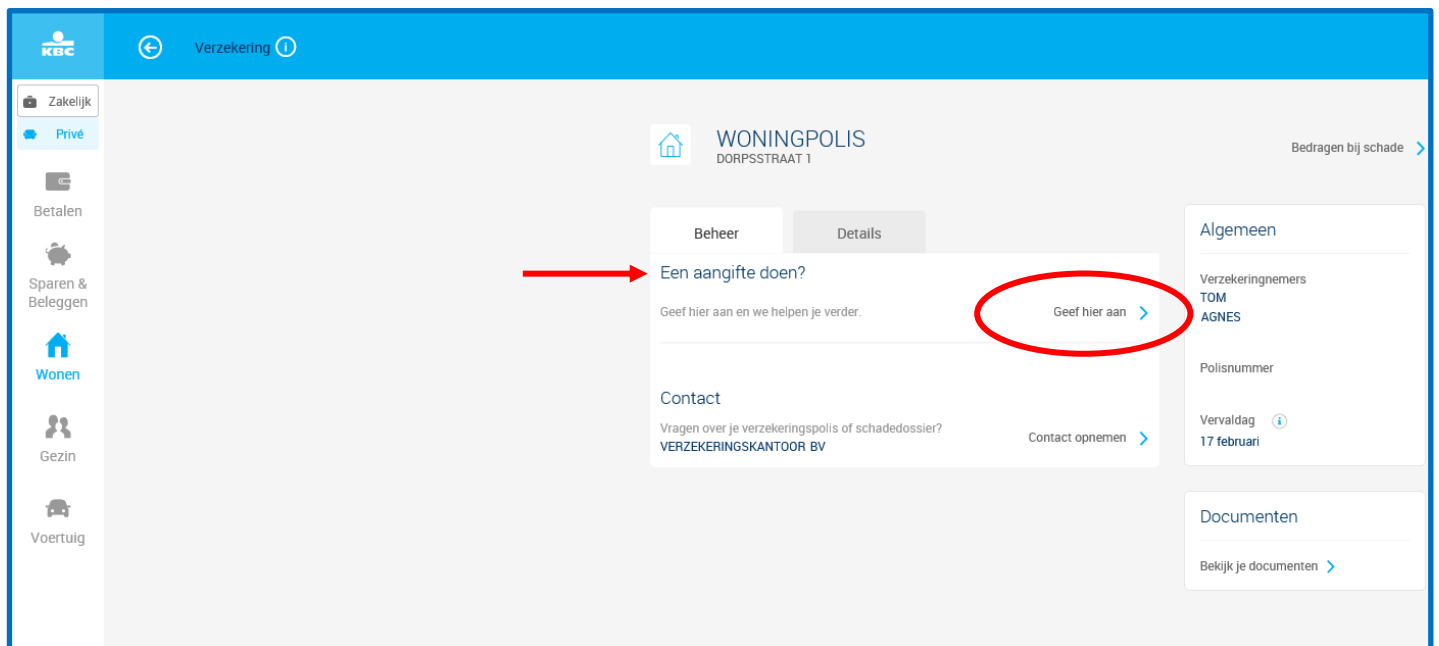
KBC

Verzekering

Zakelijk
Privé

Betalen

Sparen & Beleggen

Wonen

Gezin

Voertuig

WONINGPOLIS
DORPSSTRAAT 1

Bedragen bij schade

Beheer
Details

Een aangifte doen?
Geef hier aan en we helpen je verder.
Geef hier aan

Contact
Vragen over je verzekeringspolis of schadedossier?
VERZEKERINGSKANTOOR BV
Contact opnemen

Algemeen

Verzekeringnemers
TOM
AGNES

Polisnummer

Vervaldag
17 februari

Documenten

Bekijk je documenten